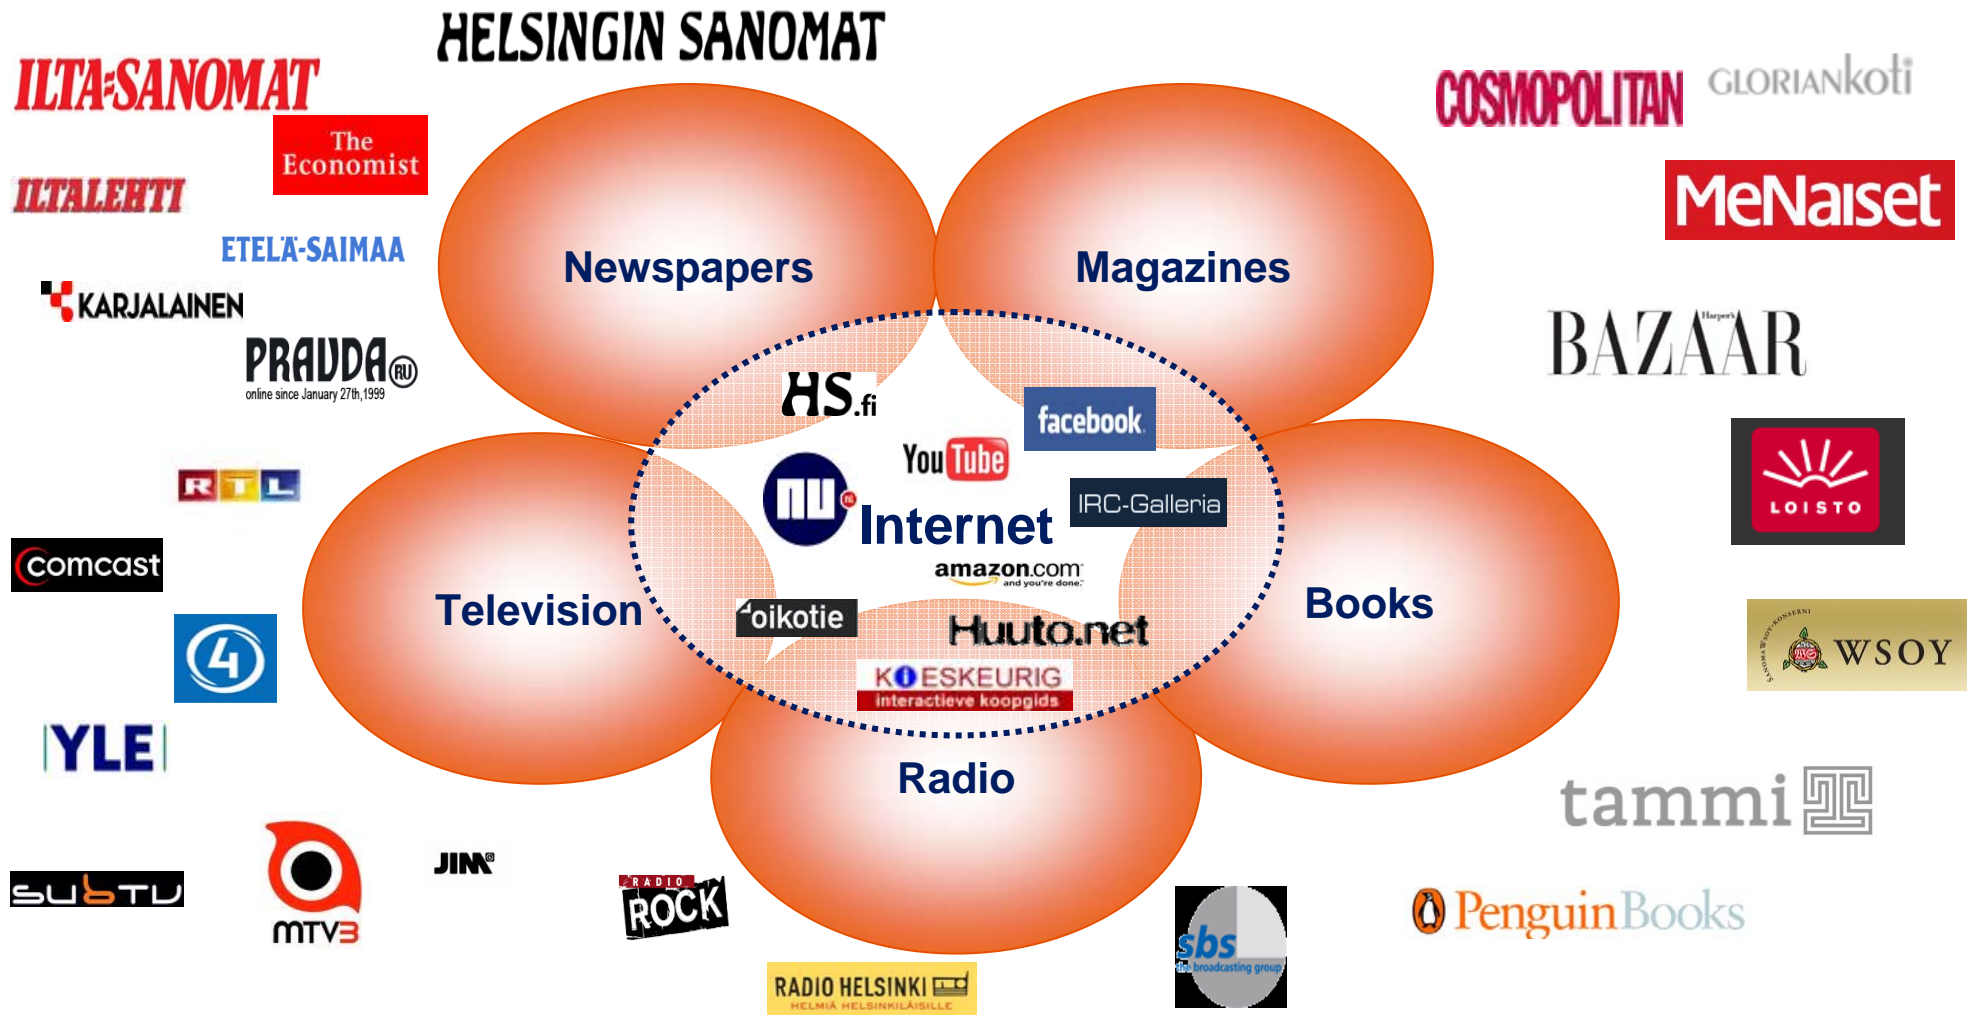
HELSINGIN SANOMAT

ILTA-SANOMAT

The Economist

ILTALEHTI

ETELÄ-SAIMAA

KARJALAINEN

PRAVDA.RU
online since January 27th,1999

RTL

comcast

4

YLE

subTV

MTV3

JIM

RADIO ROCK

RADIO HELSINKI
HELMIÄ HELSINKILÄISILLE

sbs
the broadcasting group

COSMOPOLITAN

GLORIANkoti

MeNaiset

Harper's BAZAAR

LOISTO

SANOMA WSOY-KONSERNI WSOY

tammi

PenguinBooks

Newspapers

Magazines

Television

Books

Radio

Internet

HS.fi

facebook

YouTube

nu.nl

IRC-Galleria

amazon.com
and you're done.

oikotie

Huuto.net

KOOPJESKEURIG
interactieve koopgids